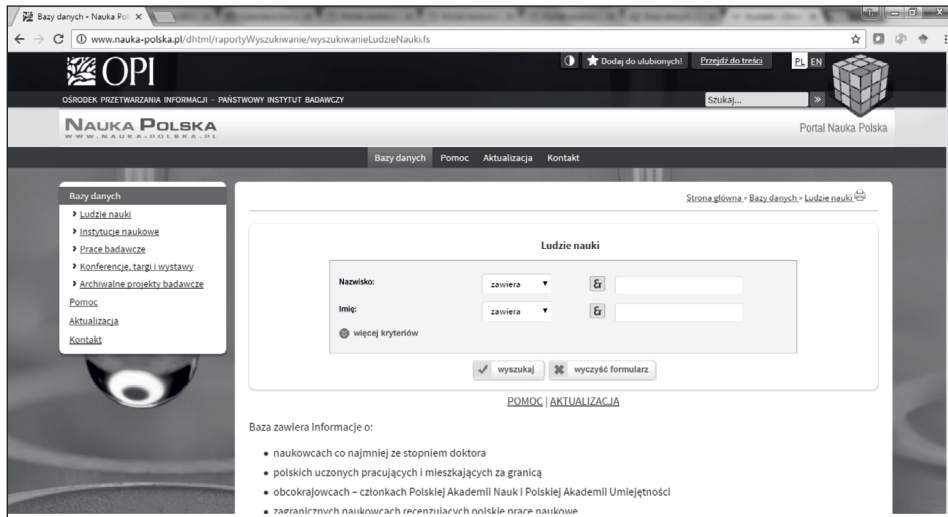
Bazy danych - Nauka Pol ×

www.nauka-polska.pl/dhtml/raportyWyszukiwanie/wyszukiwanieLudzieNauki.fs

OPI

Dodaj do ulubionych! Przejdź do treści PL EN

OŚRODEK PRZETWARZANIA INFORMACJI - PAŃSTWOWY INSTYTUT BADAWCZY

Szukaj...

NAUKA POLSKA
WWW.NAUKA-POLSKA.PL

Portal Nauka Polska

Bazy danych Pomoc Aktualizacja Kontakt

Bazy danych
› Ludzie nauki
› Instytucje naukowe
› Prace badawcze
› Konferencje, targi i wystawy
› Archiwalne projekty badawcze
Pomoc
Aktualizacja
Kontakt

Strona główna › Bazy danych › Ludzie nauki

Ludzie nauki

Nazwisko: zawiera &
Imię: zawiera &
więcej kryteriów

wyszukaj wyczyść formularz

POMOC | AKTUALIZACJA

Baza zawiera informacje o:

• naukowcach co najmniej ze stopniem doktora
• polskich uczonych pracujących i mieszkających za granicą
• obcokrajowcach – członkach Polskiej Akademii Nauk i Polskiej Akademii Umiejętności
• zagranicznych naukowcach recenzujących polskie prace naukowe